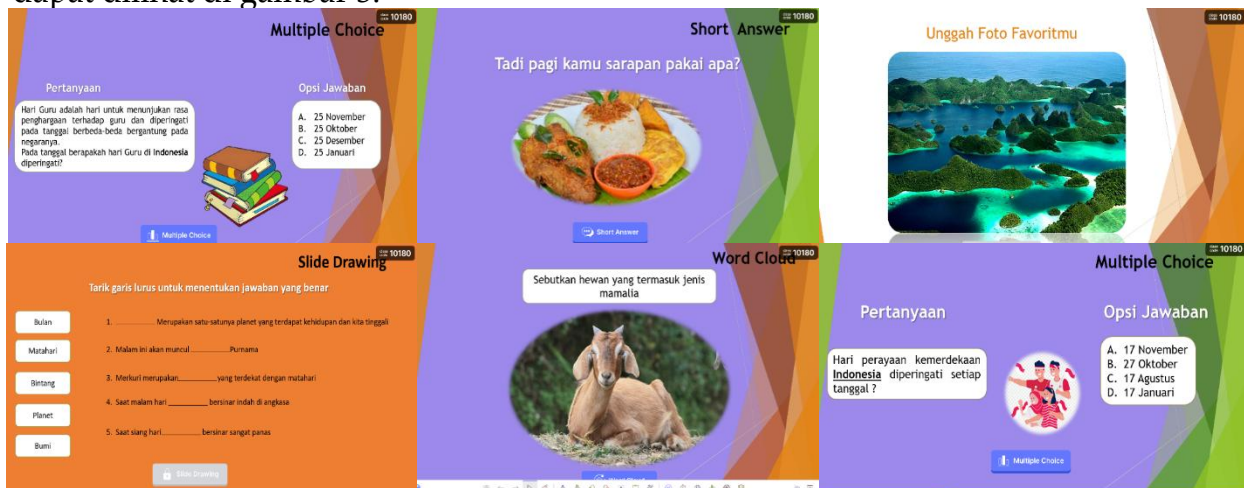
dapat dilihat di gambar 5.

10180
Multiple Choice
Pertanyaan
Hari Guru adalah hari untuk menunjukan rasa penghargaan terhadap guru dan diperingati pada tanggal berbeda-beda bergantung pada negaranya.
Pada tanggal berapakah hari Guru di Indonesia diperingati?
Opsi Jawaban
A. 25 November
B. 25 Oktober
C. 25 Desember
D. 25 Januari
Multiple Choice

10180
Short Answer
Tadi pagi kamu sarapan pakai apa?
Short Answer

10180
Unggah Foto Favoritmu

10180
Slide Drawing
Tarik garis lurus untuk menentukan jawaban yang benar
Bulan
Matahari
Bintang
Planet
Bumi
1. .................. Merupakan satu-satunya planet yang terdapat kehidupan dan kita tinggali
2. Malam ini akan muncul ..................Purnama
3. Merkuri merupakan..................yang terdekat dengan matahari
4. Saat malam hari .................. bersinar indah di angkasa
5. Saat siang hari.................. bersinar sangat panas
Slide Drawing

10180
Word Cloud
Sebutkan hewan yang termasuk jenis mamalia
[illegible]

10180
Multiple Choice
Pertanyaan
Hari perayaan kemerdekaan Indonesia diperingati setiap tanggal ?
Opsi Jawaban
A. 17 November
B. 27 Oktober
C. 17 Agustus
D. 17 Januari
Multiple Choice